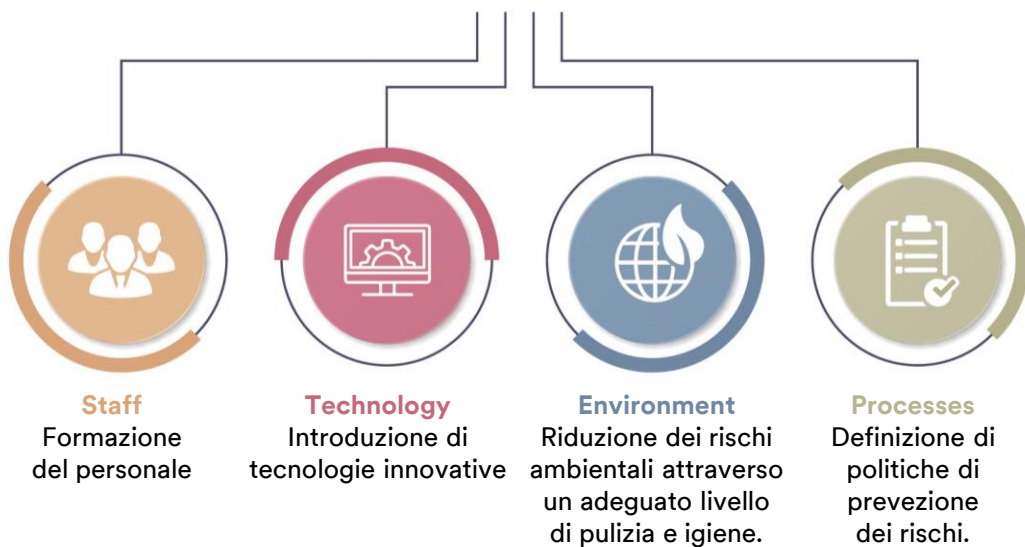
Staff
Formazione del personale

Technology
Introduzione di tecnologie innovative

Environment
Riduzione dei rischi ambientali attraverso un adeguato livello di pulizia e igiene.

Processes
Definizione di politiche di prevezione dei rischi.